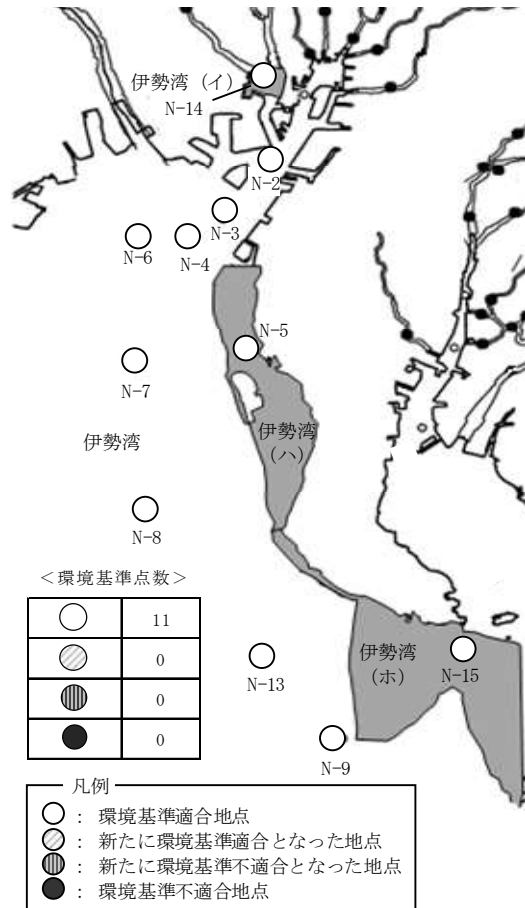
伊勢湾（イ）
N-14
N-2
N-3
N-6
N-4
N-5
N-7
伊勢湾
伊勢湾
（ハ）
N-8
＜環境基準点数＞

| | |
|---|---|
| ○ | 11 |
| ◎ | 0 |
| ◍ | 0 |
| ● | 0 |

N-13
伊勢湾
（ホ）
N-15
N-9

凡例
○ ： 環境基準適合地点
◎ ： 新たに環境基準適合となった地点
◍ ： 新たに環境基準不適合となった地点
● ： 環境基準不適合地点